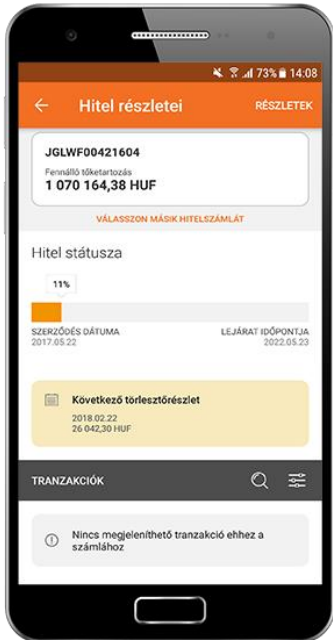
73% 14:08

Hitel részletei

RÉSZLETEK

JGLWF00421604

Fennálló tőketartozás

1 070 164,38 HUF

VÁLASSZON MÁSIK HITELSZÁMLÁT

Hitel státusza

11%

SZERZŐDÉS DÁTUMA
2017.05.22

LEJÁRAT IDŐPONTJA
2022.05.23

Következő törlesztőrészlet
2018.02.22
26 042,30 HUF

TRANZAKCIÓK

Nincs megjeleníthető tranzakció ehhez a számlához